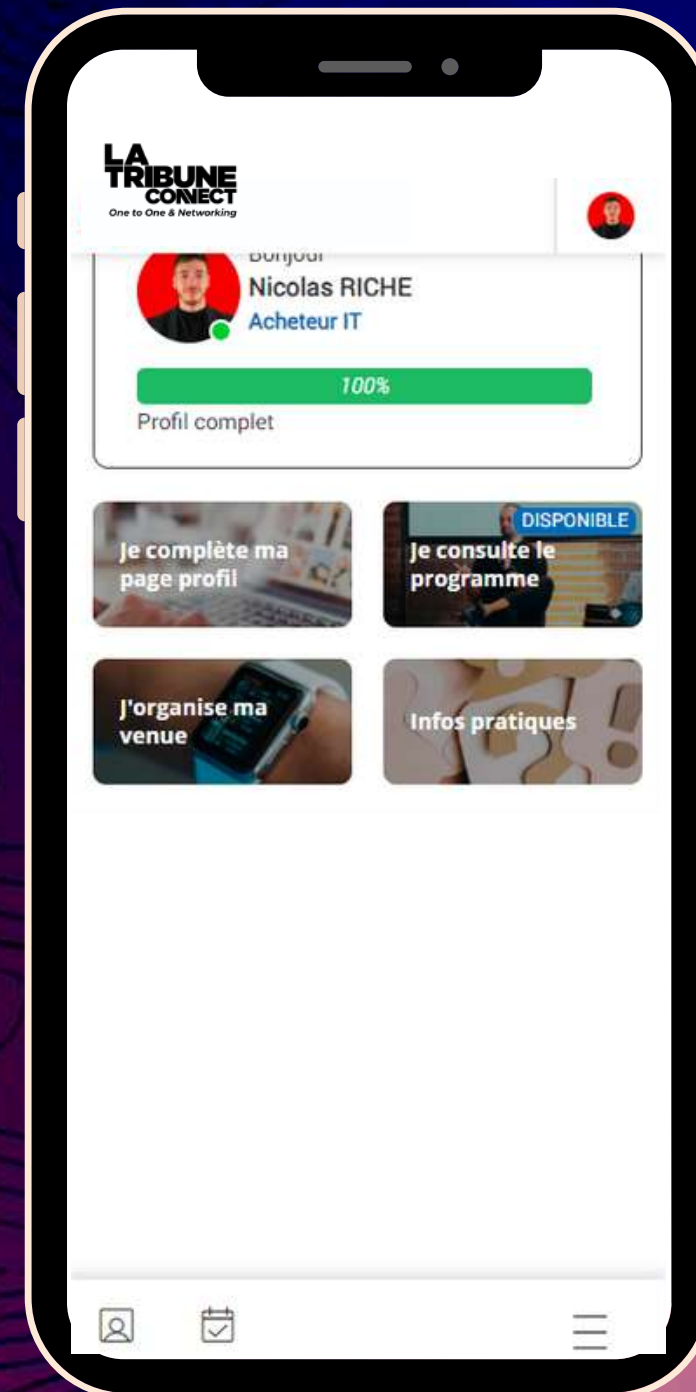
LA TRIBUNE CONNECT
One to One & Networking

Bonjour
Nicolas RICHE
Acheteur IT

100%

Profil complet

Je complète ma page profil

DISPONIBLE
Je consulte le programme

J'organise ma venue

Infos pratiques